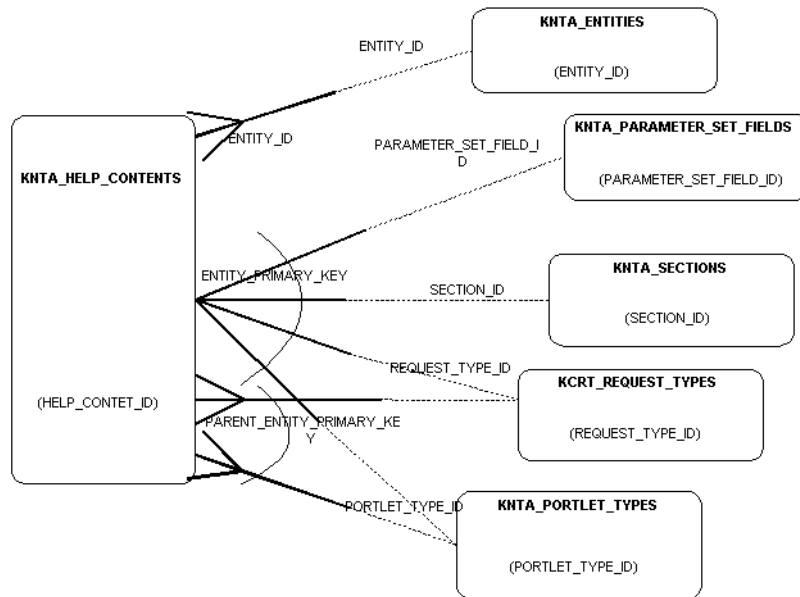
KNTA_ENTITIES

(ENTITY_ID)

ENTITY_ID

ENTITY_ID

KNTA_HELP_CONTENTS

(HELP_CONTET_ID)

PARAMETER_SET_FIELD_ID

KNTA_PARAMETER_SET_FIELDS

(PARAMETER_SET_FIELD_ID)

ENTITY_PRIMARY_KEY

SECTION_ID

KNTA_SECTIONS

(SECTION_ID)

REQUEST_TYPE_ID

KCRT_REQUEST_TYPES

(REQUEST_TYPE_ID)

PARENT_ENTITY_PRIMARY_KEY

PORTLET_TYPE_ID

KNTA_PORTLET_TYPES

(PORTLET_TYPE_ID)